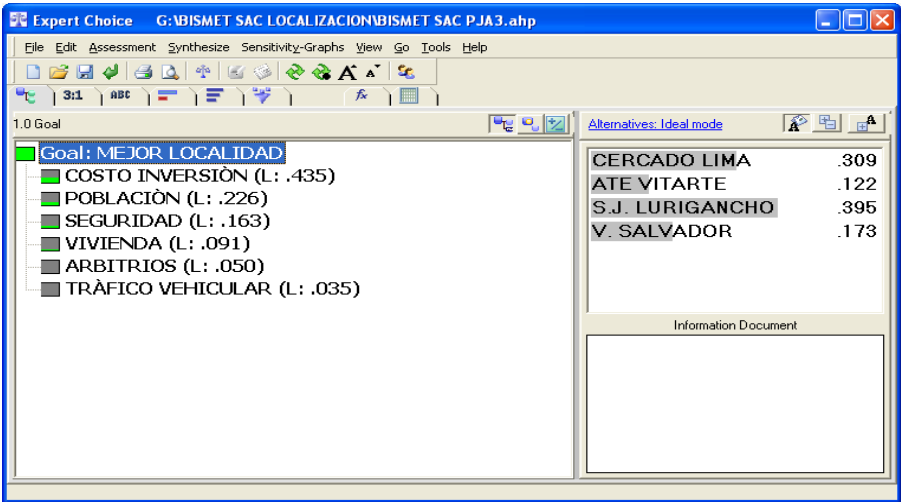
Expert Choice G:\BISMET SAC LOCALIZACION\BISMET SAC PJA3.ahp

File Edit Assessment Synthesize Sensitivity-Graphs View Go Tools Help

3:1 ABC

1.0 Goal

Goal: MEJOR LOCALIDAD
COSTO INVERSIÒN (L: .435)
POBLACIÒN (L: .226)
SEGURIDAD (L: .163)
VIVIENDA (L: .091)
ARBITRIOS (L: .050)
TRÀFICO VEHICULAR (L: .035)

Alternatives: Ideal mode

| | |
|---|---|
| CERCADO LIMA | .309 |
| ATE VITARTE | .122 |
| S.J. LURIGANCHO | .395 |
| V. SALVADOR | .173 |

Information Document